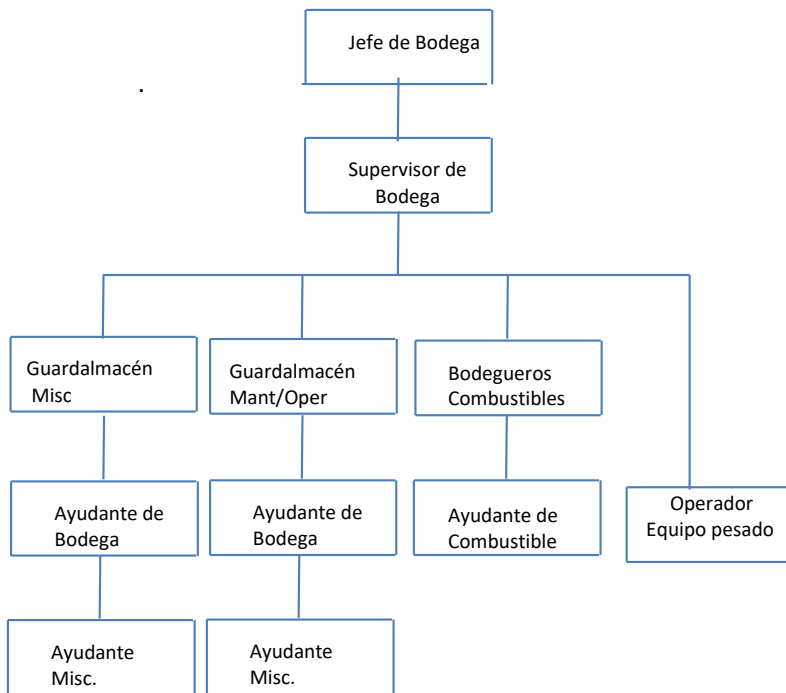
Jefe de Bodega

.

Supervisor de Bodega

Guardalmacén Misc

Guardalmacén Mant/Oper

Bodegueros Combustibles

Ayudante de Bodega

Ayudante de Bodega

Ayudante de Combustible

Operador Equipo pesado

Ayudante Misc.

Ayudante Misc.